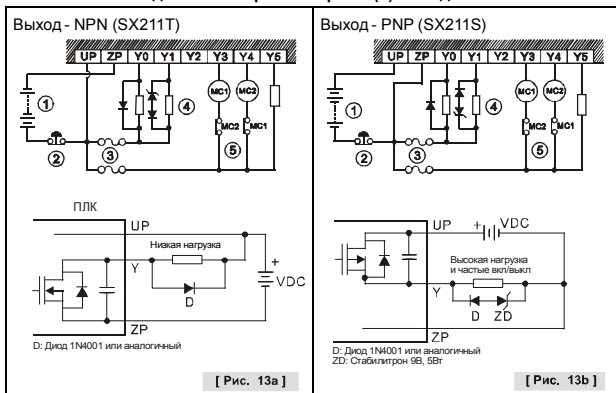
Выход - NPN (SX211T)

UP ZP Y0 Y1 Y2 Y3 Y4 Y5

1 4 MC1 MC2 2 3 MC2 MC1 5

ПЛК

UP

Низкая нагрузка

Y

D

VDC

ZP

D: Диод 1N4001 или аналогичный

[ Рис. 13a ]

Выход - PNP (SX211S)

UP ZP Y0 Y1 Y2 Y3 Y4 Y5

1 4 MC1 MC2 2 3 MC2 MC1 5

UP

VDC

Высокая нагрузка и частые вкл/выкл

Y

D ZD

ZP

D: Диод 1N4001 или аналогичный
ZD: Стабилитрон 9В, 5Вт

[ Рис. 13b ]